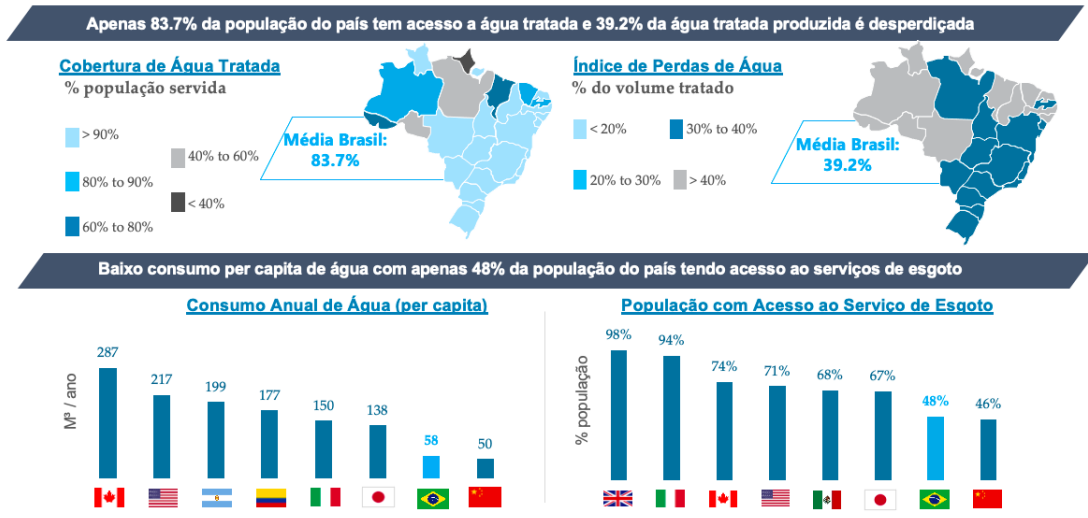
Apenas 83.7% da população do país tem acesso a água tratada e 39.2% da água tratada produzida é desperdiçada

Cobertura de Água Tratada
% população servida

> 90%
80% to 90%
60% to 80%
40% to 60%
< 40%

Média Brasil:
83.7%

Índice de Perdas de Água
% do volume tratado

< 20%
20% to 30%
30% to 40%
> 40%

Média Brasil:
39.2%

Baixo consumo per capita de água com apenas 48% da população do país tendo acesso ao serviços de esgoto

Consumo Anual de Água (per capita)

M³ / ano

287
217
199
177
150
138
58
50

População com Acesso ao Serviço de Esgoto

% população

98%
94%
74%
71%
68%
67%
48%
46%